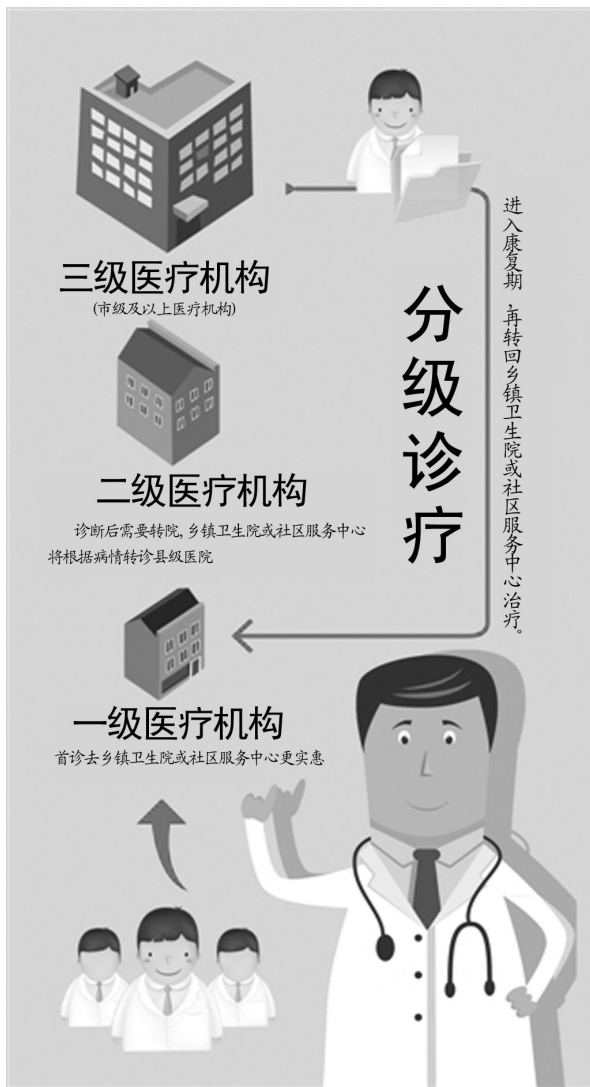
三级医疗机构
(市级及以上医疗机构)

分级诊疗

进入康复期 再转回乡镇卫生院或社区服务中心治疗。

二级医疗机构
诊断后需要转院,乡镇卫生院或社区服务中心将根据病情转诊县级医院

一级医疗机构
首诊去乡镇卫生院或社区服务中心更实惠